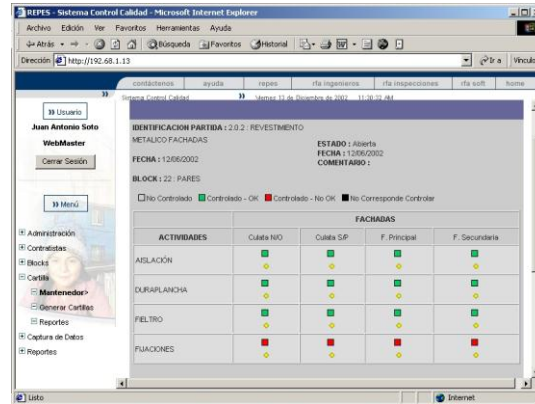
REPES - Sistema Control Calidad - Microsoft Internet Explorer

Archivo Edición Ver Favoritos Herramientas Ayuda

Atrás Búsqueda Favoritos Historial

Dirección http://192.68.1.13 Ir a Vínculos

contáctenos ayuda repes rfa ingenieros rfa inspecciones rfa soft home

Sistema Control Calidad Viernes 13 de Diciembre de 2002 11:30:33 AM

Usuario

Juan Antonio Soto

WebMaster

Cerrar Sesión

Menú

Administración

Contratistas

Blocks

Cartilla

Mantenedor>

Generar Cartillas

Reportes

Captura de Datos

Reportes

IDENTIFICACION PARTIDA : 2.0.2 : REVESTIMIENTO METALICO FACHADAS

ESTADO : Abierta
FECHA : 12/06/2002
COMENTARIO :

FECHA : 12/06/2002

BLOCK : 22 : PARES

No Controlado Controlado - OK Controlado - No OK No Corresponde Controlar

| ACTIVIDADES | FACHADAS | | | |
|---|---|---|---|---|
| | Culata N/O | Culata S/P | F. Principal | F. Secundaria |
| AISLACIÓN | | | | |
| DURAPLANCHA | | | | |
| FIELTRO | | | | |
| FIJACIONES | | | | |

Listo

Internet